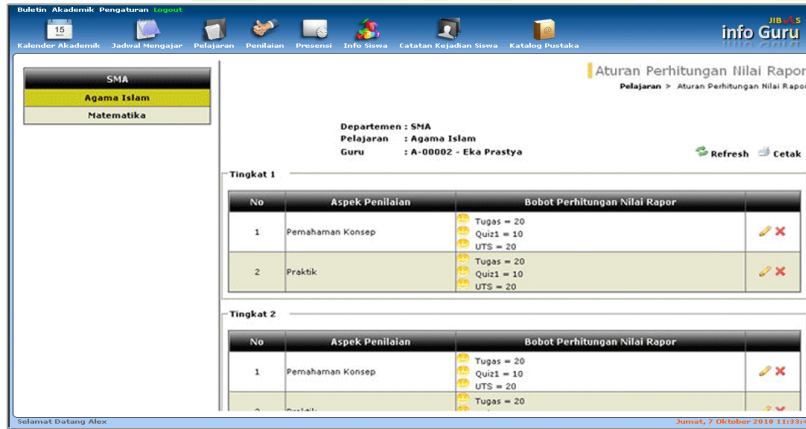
Buletin Akademik Pengaturan Logout

15

Kalender Akademik Jadwal Mengajar Pelajaran Penilaian Presensi Info Siswa Catatan Kejadian Siswa Katalog Pustaka

JIBAS info Guru

SMA
Agama Islam
Matematika

Aturan Perhitungan Nilai Rapor
Pelajaran > Aturan Perhitungan Nilai Rapor

Departemen : SMA
Pelajaran : Agama Islam
Guru : A-00002 - Eka Prastya

Refresh Cetak

Tingkat 1

| No | Aspek Penilaian | Bobot Perhitungan Nilai Rapor | |
|---|---|---|---|
| 1 | Pemahaman Konsep | Tugas = 20<br>Quiz1 = 10<br>UTS = 20 | |
| 2 | Praktik | Tugas = 20<br>Quiz1 = 10<br>UTS = 20 | |

Tingkat 2

| No | Aspek Penilaian | Bobot Perhitungan Nilai Rapor | |
|---|---|---|---|
| 1 | Pemahaman Konsep | Tugas = 20<br>Quiz1 = 10<br>UTS = 20 | |
| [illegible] | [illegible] | Tugas = 20 | |

Selamat Datang Alex
Jumat, 7 Oktober 2010 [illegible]